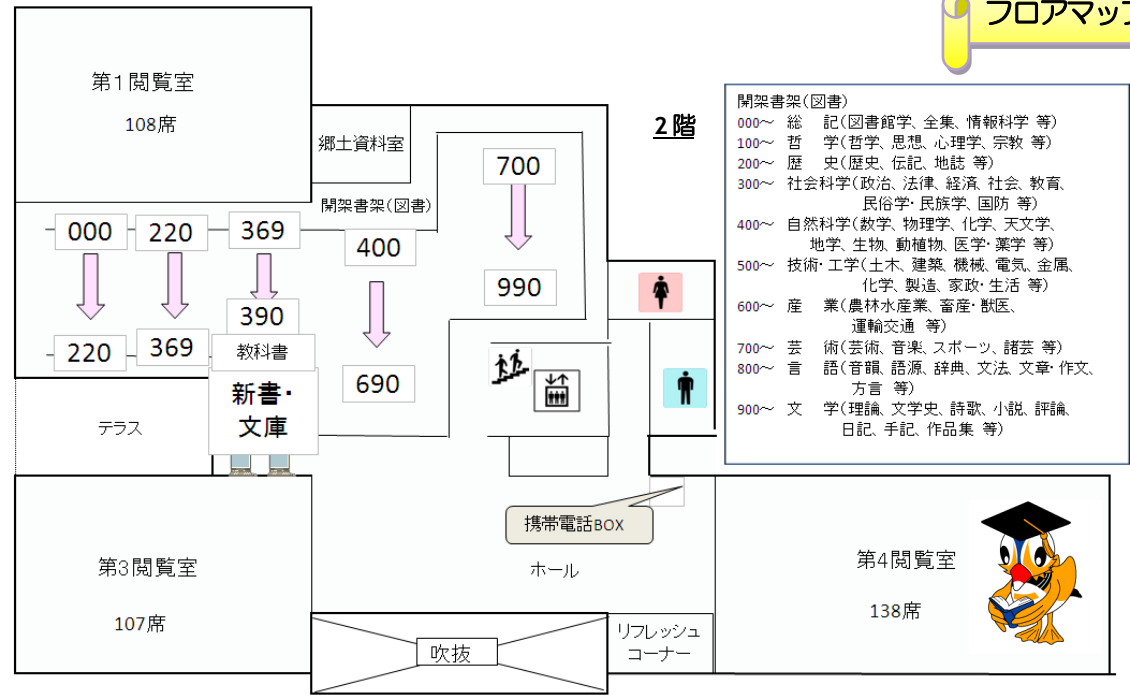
フロアマップ

第1閲覧室
108席

郷土資料室

開架書架(図書)

000
220
369
220
369
390
400
690
700
990

教科書

新書・
文庫

テラス

2階

開架書架(図書)
000～ 総 記(図書館学、全集、情報科学 等)
100～ 哲 学(哲学、思想、心理学、宗教 等)
200～ 歴 史(歴史、伝記、地誌 等)
300～ 社会科学(政治、法律、経済、社会、教育、民俗学・民族学、国防 等)
400～ 自然科学(数学、物理学、化学、天文学、地学、生物、動植物、医学・薬学 等)
500～ 技術・工学(土木、建築、機械、電気、金属、化学、製造、家政・生活 等)
600～ 産 業(農林水産業、畜産・獣医、運輸交通 等)
700～ 芸 術(芸術、音楽、スポーツ、諸芸 等)
800～ 言 語(音韻、語源、辞典、文法、文章・作文、方言 等)
900～ 文 学(理論、文学史、詩歌、小説、評論、日記、手記、作品集 等)

携帯電話BOX

第3閲覧室
107席

ホール

第4閲覧室
138席

吹抜

リフレッシュ
コーナー